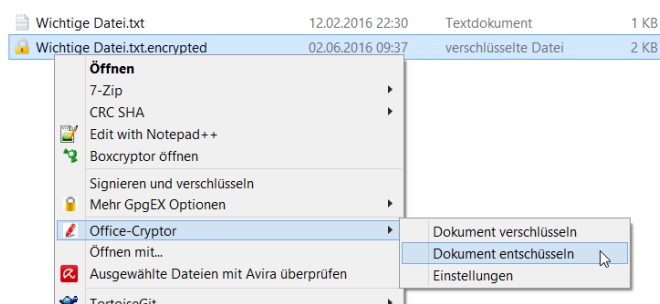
Wichtige Datei.txt 12.02.2016 22:30 Textdokument 1 KB
Wichtige Datei.txt.encrypted 02.06.2016 09:37 verschlüsselte Datei 2 KB

Öffnen
7-Zip
CRC SHA
Edit with Notepad++
Boxcryptor öffnen
Signieren und verschlüsseln
Mehr GpgEX Optionen
Office-Cryptor
Öffnen mit...
Ausgewählte Dateien mit Avira überprüfen
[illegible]

Dokument verschlüsseln
Dokument entschüsseln
Einstellungen